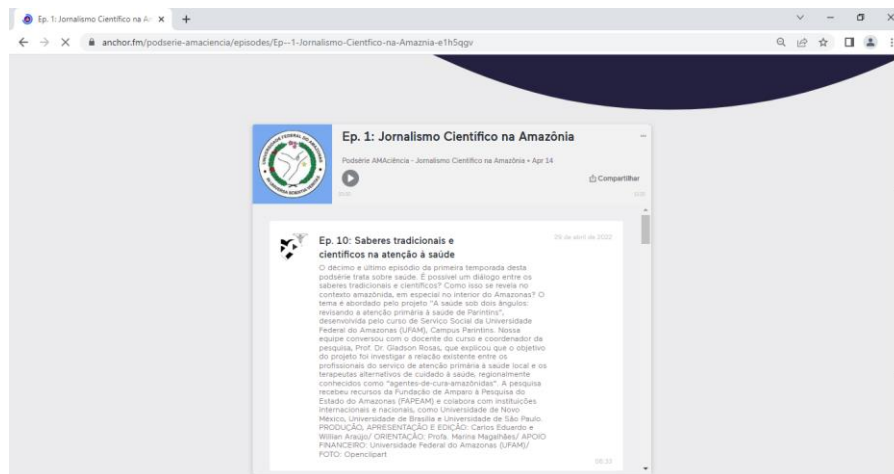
Ep. 1: Jornalismo Científico na A ×  +

anchor.fm/podserie-amaciencia/episodes/Ep--1-Jornalismo-Cientfico-na-Amaznia-e1h5qgv

Ep. 1: Jornalismo Científico na Amazônia

Podsérie AMAciência - Jornalismo Científico na Amazônia • Apr 14

Compartilhar

00:00

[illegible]

Ep. 10: Saberes tradicionais e científicos na atenção à saúde

29 de abril de 2022

O décimo e último episódio da primeira temporada desta podsérie trata sobre saúde. É possível um diálogo entre os saberes tradicionais e científicos? Como isso se revela no contexto amazônida, em especial no interior do Amazonas? O tema é abordado pelo projeto "A saúde sob dois ângulos: revisando a atenção primária à saúde de Parintins", desenvolvido pelo curso de Serviço Social da Universidade Federal do Amazonas (UFAM), Campus Parintins. Nossa equipe conversou com o docente do curso e coordenador da pesquisa, Prof. Dr. Gladson Rosas, que explicou que o objetivo do projeto foi investigar a relação existente entre os profissionais do serviço de atenção primária à saúde local e os terapeutas alternativos de cuidado à saúde, regionalmente conhecidos como "agentes-de-cura-amazônidas". A pesquisa recebeu recursos da Fundação de Amparo à Pesquisa do Estado do Amazonas (FAPEAM) e colabora com instituições internacionais e nacionais, como Universidade de Novo México, Universidade de Brasília e Universidade de São Paulo. PRODUÇÃO, APRESENTAÇÃO E EDIÇÃO: Carlos Eduardo e Willian Araujo/ ORIENTAÇÃO: Profa. Marina Magalhães/ APOIO FINANCEIRO: Universidade Federal do Amazonas (UFAM)/ FOTO: Openclipart

08:33